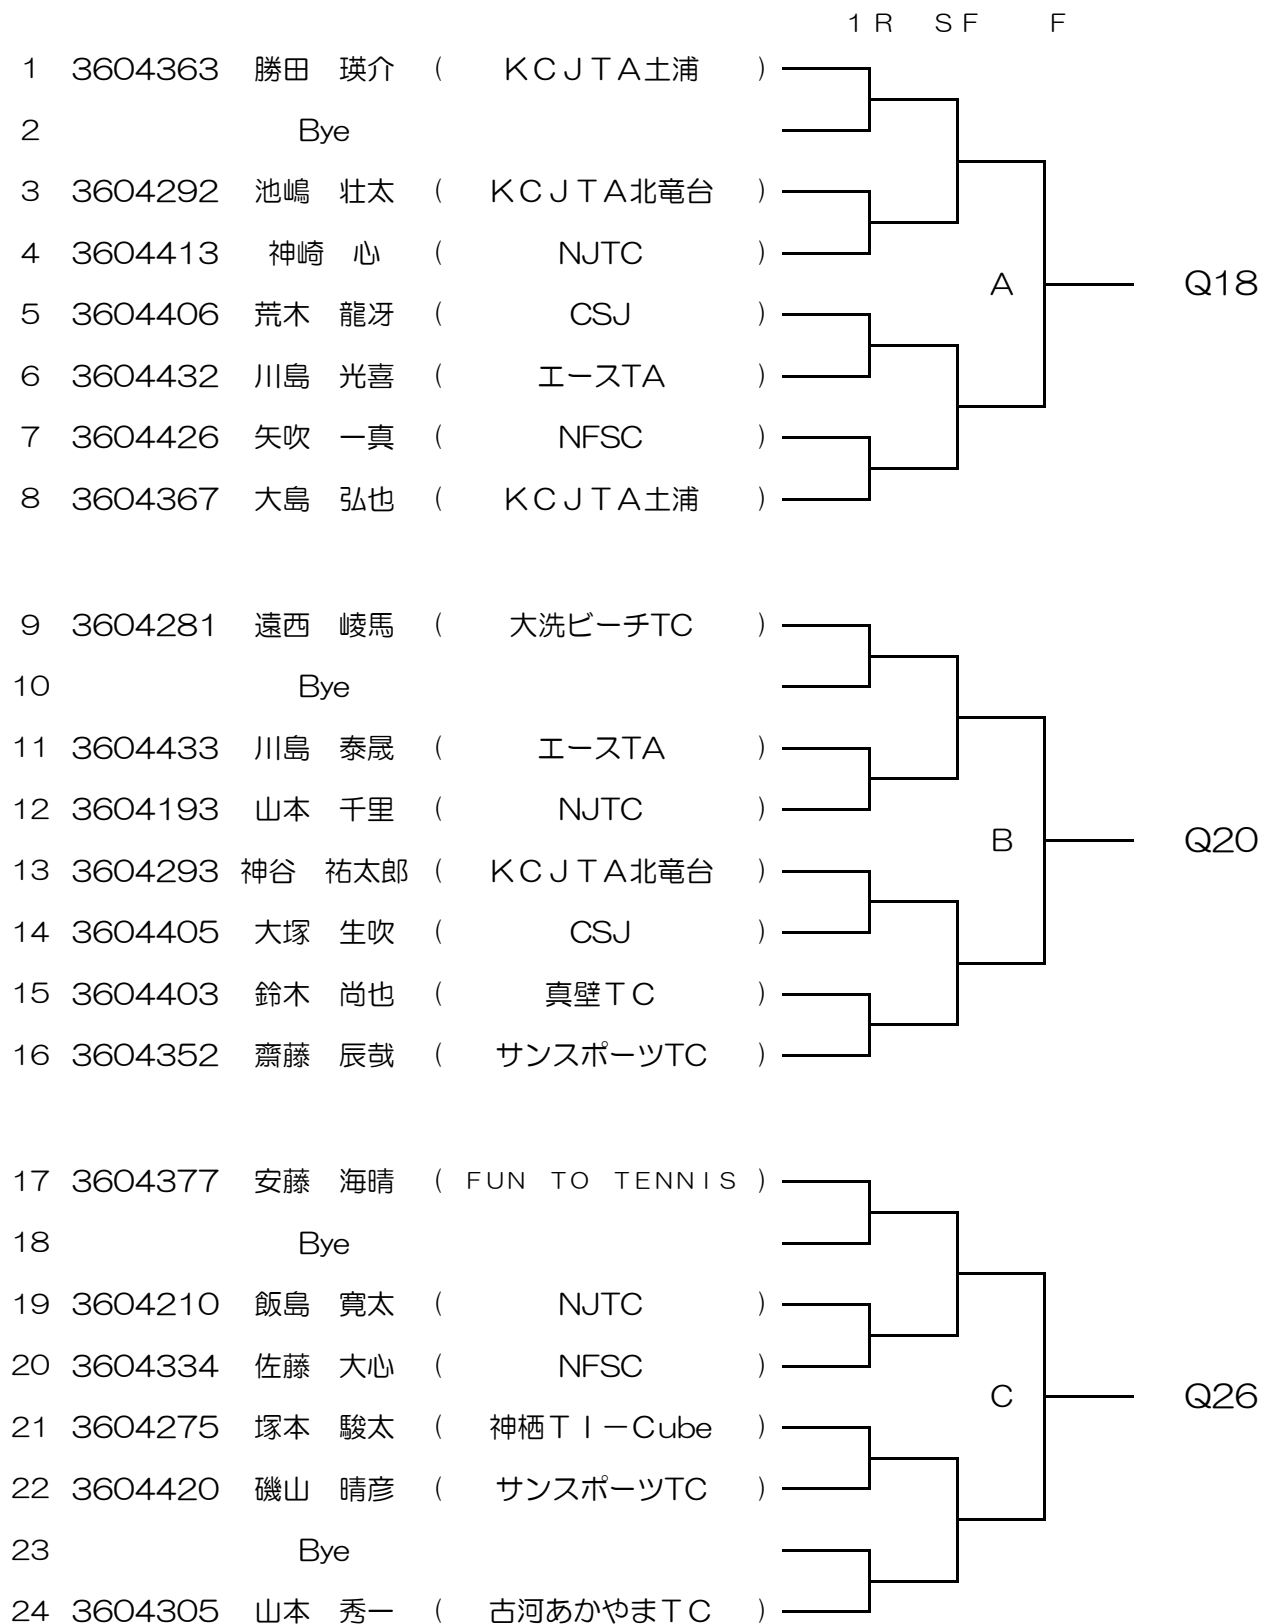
1R SF F

1 3604363 勝田 瑛介 ( KCJTA土浦 )
2 Bye
3 3604292 池嶋 壮太 ( KCJTA北竜台 )
4 3604413 神崎 心 ( NJTC )
5 3604406 荒木 龍冴 ( CSJ )
6 3604432 川島 光喜 ( エースTA )
7 3604426 矢吹 一真 ( NFSC )
8 3604367 大島 弘也 ( KCJTA土浦 )

A Q18

9 3604281 遠西 崚馬 ( 大洗ビーチTC )
10 Bye
11 3604433 川島 泰晟 ( エースTA )
12 3604193 山本 千里 ( NJTC )
13 3604293 神谷 祐太郎 ( KCJTA北竜台 )
14 3604405 大塚 生吹 ( CSJ )
15 3604403 鈴木 尚也 ( 真壁TC )
16 3604352 齋藤 辰哉 ( サンスポーツTC )

B Q20

17 3604377 安藤 海晴 ( FUN TO TENNIS )
18 Bye
19 3604210 飯島 寛太 ( NJTC )
20 3604334 佐藤 大心 ( NFSC )
21 3604275 塚本 駿太 ( 神栖TI−Cube )
22 3604420 磯山 晴彦 ( サンスポーツTC )
23 Bye
24 3604305 山本 秀一 ( 古河あかやまTC )

C Q26